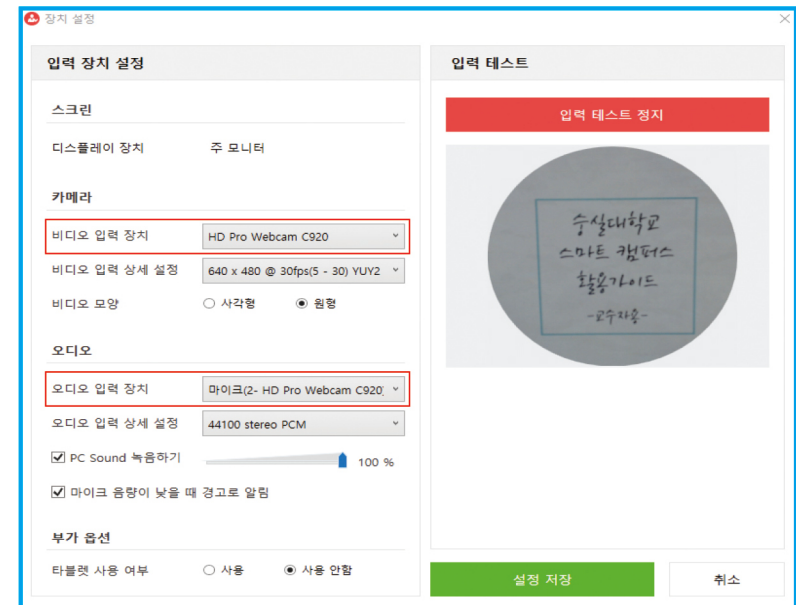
장치 설정

입력 장치 설정

스크린

디스플레이 장치 주 모니터

카메라

비디오 입력 장치 HD Pro Webcam C920

비디오 입력 상세 설정 640 x 480 @ 30fps(5 - 30) YUY2

비디오 모양 ○ 사각형 ◉ 원형

오디오

오디오 입력 장치 마이크(2- HD Pro Webcam C920)

오디오 입력 상세 설정 44100 stereo PCM

☑ PC Sound 녹음하기 100 %

☑ 마이크 음량이 낮을 때 경고로 알림

부가 옵션

타블렛 사용 여부 ○ 사용 ◉ 사용 안함

입력 테스트

입력 테스트 정지

숭실대학교
스마트 캠퍼스
활용가이드
-교수자용-

설정 저장

취소